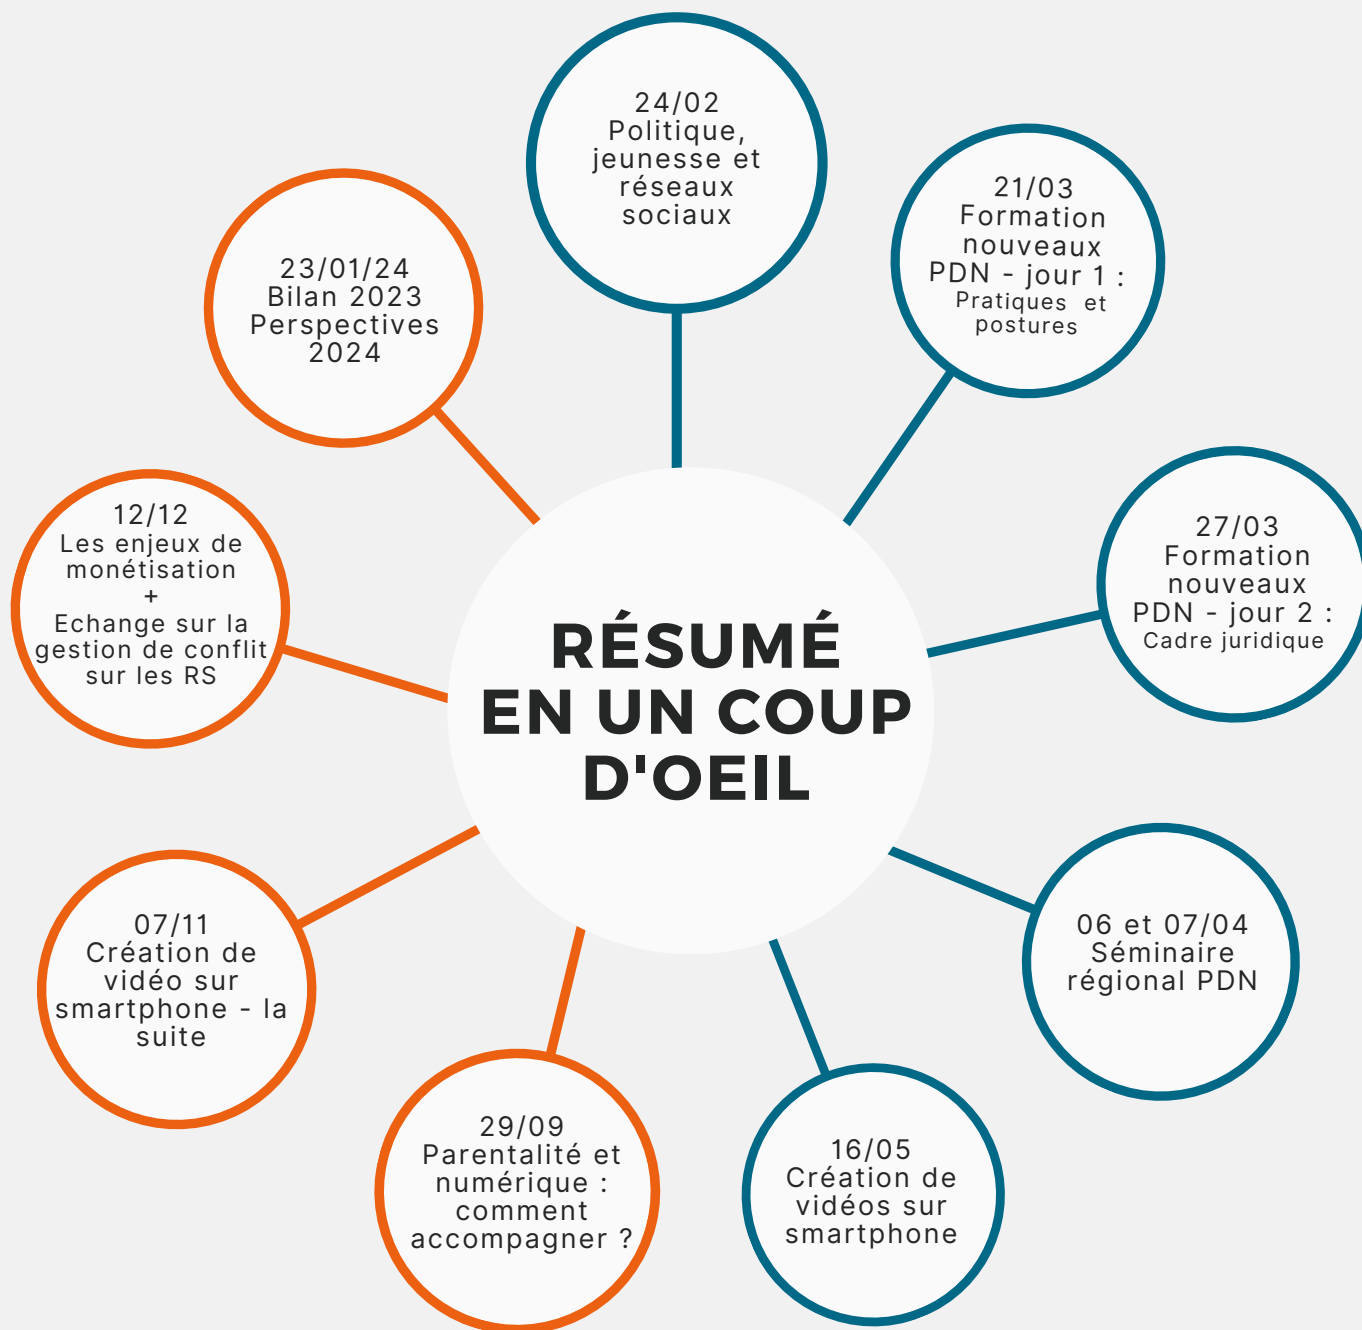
RÉSUMÉ EN UN COUP D'OEIL

24/02
Politique, jeunesse et réseaux sociaux

21/03
Formation nouveaux PDN - jour 1 :
Pratiques et postures

27/03
Formation nouveaux PDN - jour 2 :
Cadre juridique

06 et 07/04
Séminaire régional PDN

16/05
Création de vidéos sur smartphone

29/09
Parentalité et numérique : comment accompagner ?

07/11
Création de vidéo sur smartphone - la suite

12/12
Les enjeux de monétisation
+
Echange sur la gestion de conflit sur les RS

23/01/24
Bilan 2023
Perspectives 2024